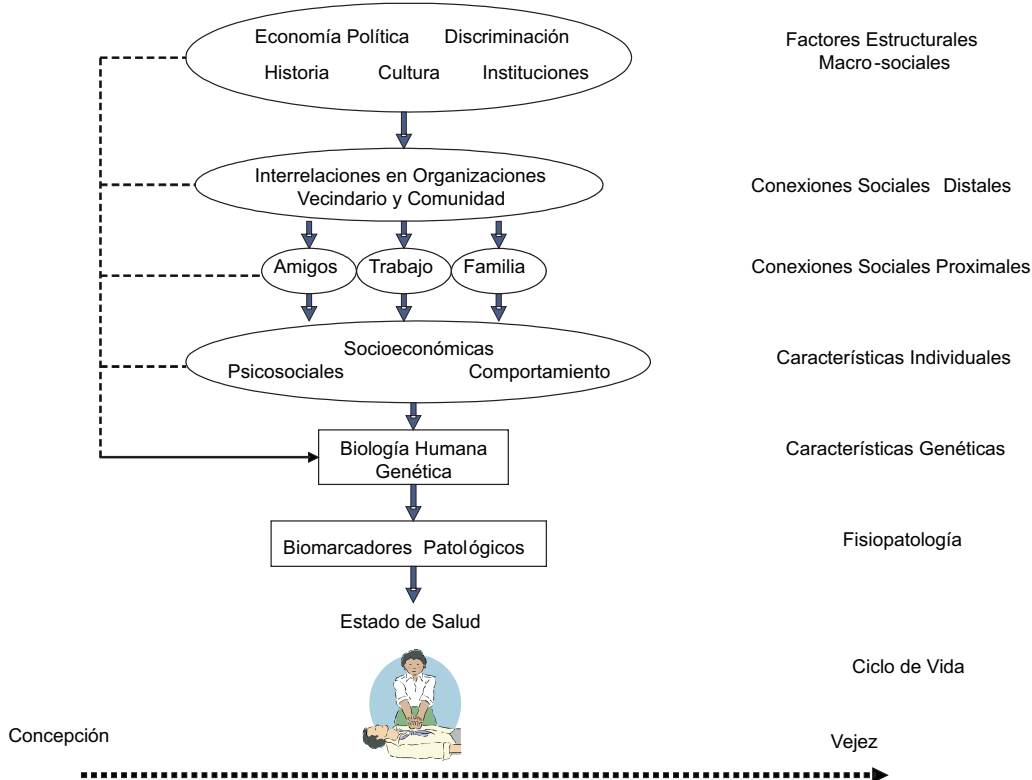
Economía Política Discriminación
Historia Cultura Instituciones

Factores Estructurales Macro-sociales

Interrelaciones en Organizaciones Vecindario y Comunidad

Conexiones Sociales Distales

Amigos Trabajo Familia

Conexiones Sociales Proximales

Socioeconómicas
Psicosociales Comportamiento

Características Individuales

Biología Humana Genética

Características Genéticas

Biomarcadores Patológicos

Fisiopatología

Estado de Salud

Ciclo de Vida

Concepción

Vejez